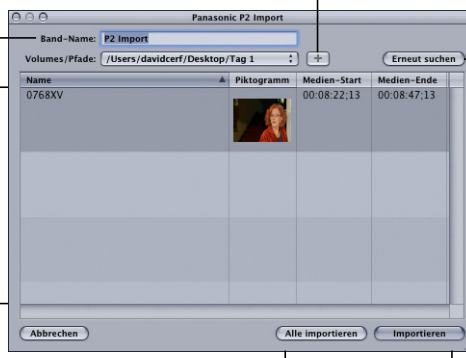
Panasonic P2 Import

Band-Name: P2 Import

Volumes/Pfade: /Users/davidcerf/Desktop/Tag 1

+

Erneut suchen

| Name | Piktogramm | Medien-Start | Medien-Ende |
|---|---|---|---|
| 0768XV | | 00:08:22;13 | 00:08:47;13 |

Abbrechen

Alle importieren

Importieren